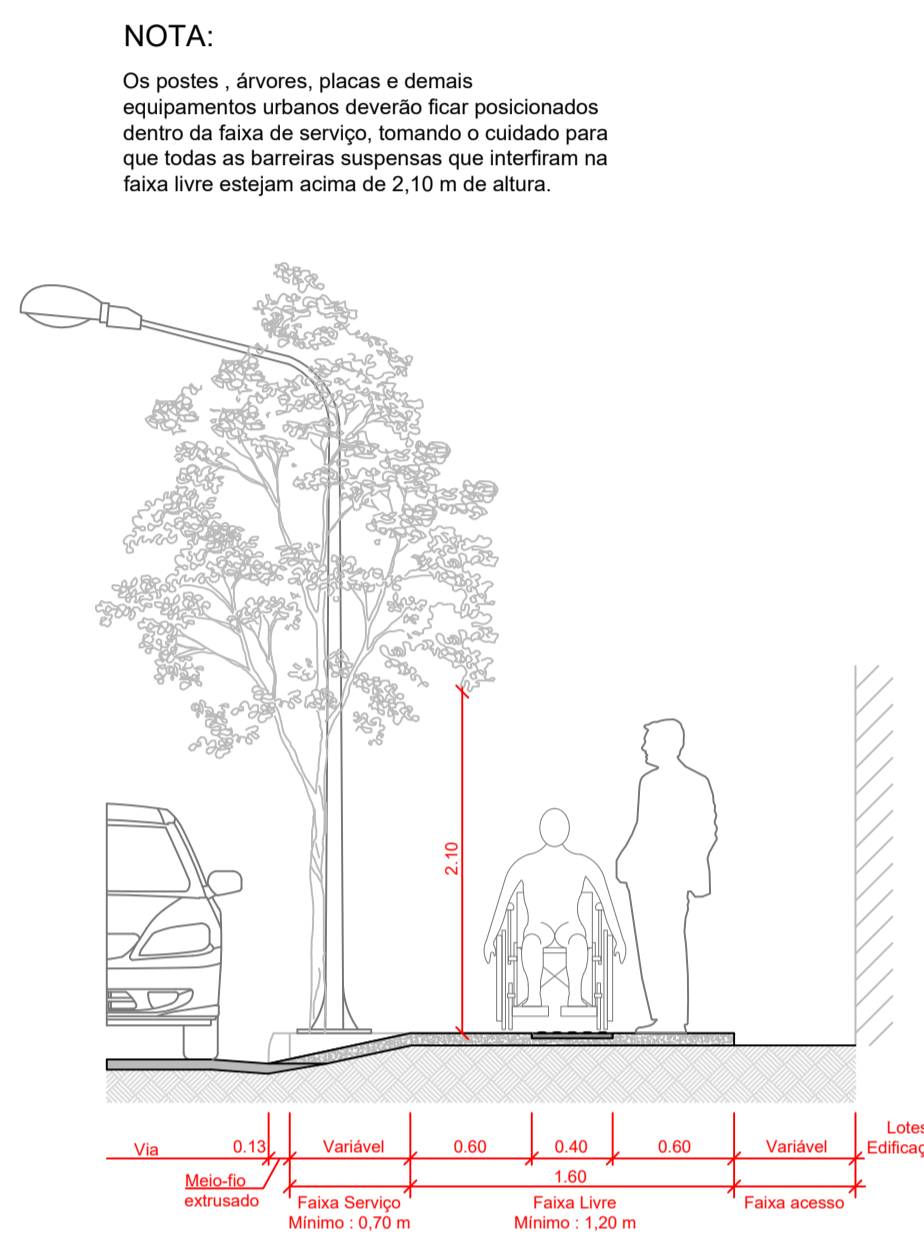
NOTA:

Os postes , árvores, placas e demais equipamentos urbanos deverão ficar posicionados dentro da faixa de serviço, tomando o cuidado para que todas as barreiras suspensas que interfiram na faixa livre estejam acima de 2,10 m de altura.

2.10

Via
0.13
Variável
0.60
0.40
0.60
Variável
Lotes
Edificaç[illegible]
1.60
Meio-fio extrusado
Faixa Serviço
Mínimo : 0,70 m
Faixa Livre
Mínimo : 1,20 m
Faixa acesso